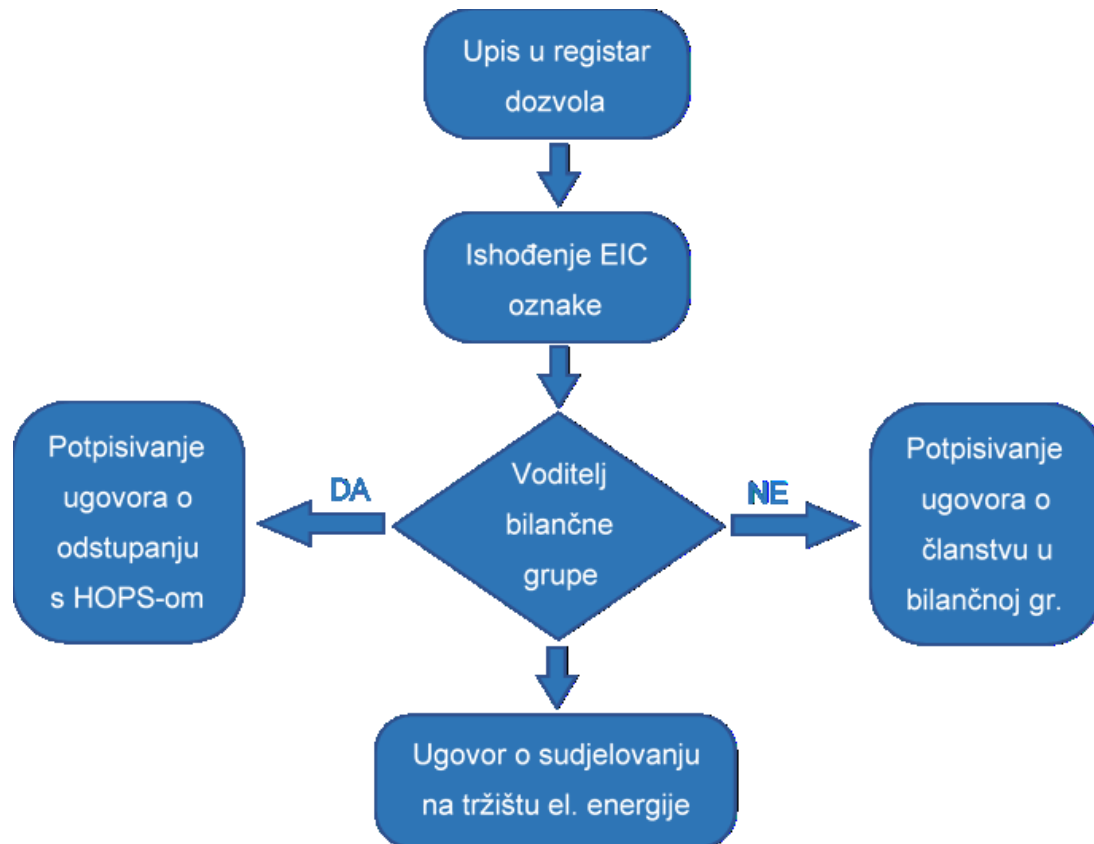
Upis u registar dozvola

Ishođenje EIC oznake

Potpisivanje ugovora o odstupanju s HOPS-om

DA

Voditelj bilančne grupe

NE

Potpisivanje ugovora o članstvu u bilančnoj gr.

Ugovor o sudjelovanju na tržištu el. energije